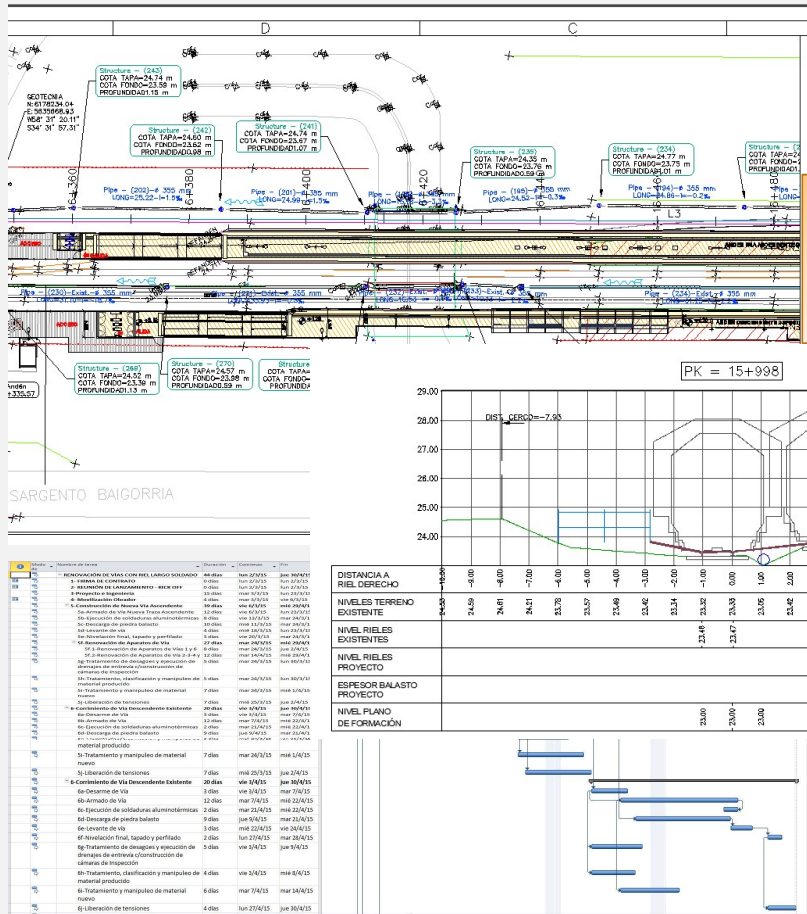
D
C

GEOTECNIA
N:6178234.04
E:5835668.93
W58° 31' 20.11"
S34° 31' 57.31"

Structure – (243)
COTA TAPA=24.74 m
COTA FONDO=23.59 m
PROFUNDIDAD1.15 m

Structure – (242)
COTA TAPA=24.60 m
COTA FONDO=23.62 m
PROFUNDIDAD0.98 m

Structure – (241)
COTA TAPA=24.74 m
COTA FONDO=23.67 m
PROFUNDIDAD1.07 m

Structure – (235)
COTA TAPA=24.35 m
COTA FONDO=23.76 m
PROFUNDIDAD0.59 m

Structure – (234)
COTA TAPA=24.77 m
COTA FONDO=23.75 m
PROFUNDIDAD1.01 m

Pipe – (202)–ø 355 mm
LONG=25.22–1.5%

Pipe – (201)–ø 355 mm
LONG=24.99–1.5%

Pipe – (195)–ø 355 mm
LONG=24.52–0.3%

Pipe – (194)–ø 355 mm
LONG=24.86–0.2%

L3

Pipe – (230)–Exist.–ø 355 mm

Pipe – (234)–Exist.–ø 355 mm

Structure – (268)
COTA TAPA=24.52 m
COTA FONDO=23.39 m
PROFUNDIDAD1.13 m

Structure – (270)
COTA TAPA=24.57 m
COTA FONDO=23.98 m
PROFUNDIDAD0.59 m

Andén
+335.57

SARGENTO BAIGORRIA

PK = 15+998

29.00
28.00
27.00
26.00
25.00
24.00

DIST. CERCO=-7.93

| DISTANCIA A RIEL DERECHO | -10.00 | -9.00 | -8.00 | -7.00 | -6.00 | -5.00 | -4.00 | -3.00 | -2.00 | -1.00 | 0.00 | 1.00 | 2.00 |
|---|---|---|---|---|---|---|---|---|---|---|---|---|---|
| NIVELES TERRENO EXISTENTE | 24.59 | 24.59 | 24.61 | 24.21 | 23.78 | 23.57 | 23.49 | 23.42 | 23.34 | 23.32 | 23.33 | 23.05 | 23.42 |
| NIVEL RIELES EXISTENTES | | | | | | | | | | 23.46 | 23.47 | | |
| NIVEL RIELES PROYECTO | | | | | | | | | | | | | |
| ESPESOR BALASTO PROYECTO | | | | | | | | | | | | | |
| NIVEL PLANO DE FORMACIÓN | | | | | | | | | | 23.00 | 23.00 | | |

| Nombre de tarea | Duración | Comienzo | Fin |
|---|---|---|---|
| RENOVACIÓN DE VÍAS CON RIEL LARGO SOLDADO | 44 días | lun 2/3/15 | jue 30/4/15 |
| 1- FIRMA DE CONTRATO | 0 días | lun 2/3/15 | lun 2/3/15 |
| 2- REUNIÓN DE LANZAMIENTO - KICK OFF | 0 días | lun 2/3/15 | lun 2/3/15 |
| 3-Proyecto e Ingeniería | 15 días | mar 3/3/15 | lun 23/3/15 |
| 4- Movilización Obrador | 4 días | mar 3/3/15 | vie 6/3/15 |
| 5-Construcción de Nueva Vía Ascendente | 39 días | vie 6/3/15 | mié 29/4/15 |
| 5a-Armado de Vía Nueva Traza Ascendente | 12 días | vie 6/3/15 | lun 23/3/15 |
| 5b-Ejecución de soldaduras aluminotérmicas | 6 días | vie 13/3/15 | mar 24/3/15 |
| 5c-Descarga de piedra balasto | 10 días | mié 11/3/15 | mar 24/3/15 |
| 5d-Levante de vía | 4 días | mié 18/3/15 | lun 23/3/15 |
| 5e-Nivelación final, tapado y perfilado | 3 días | vie 20/3/15 | mar 24/3/15 |
| 5f-Renovación de Aparatos de Vía | 27 días | mar 24/3/15 | mié 29/4/15 |
| 5f.1-Renovación de Aparatos de Vías 1 y 6 | 6 días | mar 24/3/15 | jue 2/4/15 |
| 5f.2-Renovación de Aparatos de Vía 2-3-4 y 5 | 12 días | mar 14/4/15 | mié 29/4/15 |
| 5g-Tratamiento de desagües y ejecución de drenajes de entrevía /construcción de cámaras de Inspección | 5 días | mar 24/3/15 | lun 30/3/15 |
| 5h-Tratamiento, clasificación y manipuleo de material producido | 5 días | mar 24/3/15 | lun 30/3/15 |
| 5i-Tratamiento y manipuleo de material nuevo | 7 días | mar 24/3/15 | mié 1/4/15 |
| 5j-Liberación de tensiones | 7 días | mié 25/3/15 | jue 2/4/15 |
| 6-Corrimiento de Vía Descendente Existente | 20 días | vie 3/4/15 | jue 30/4/15 |
| 6a-Desarme de Vía | 3 días | vie 3/4/15 | mar 7/4/15 |
| 6b-Armado de Vía | 12 días | mar 7/4/15 | mié 22/4/15 |
| 6c-Ejecución de soldaduras aluminotérmicas | 2 días | mar 21/4/15 | mié 22/4/15 |
| 6d-Descarga de piedra balasto | 2 días | jue 9/4/15 | mar 21/4/15 |
| material producido | | | |
| 5i-Tratamiento y manipuleo de material nuevo | 7 días | mar 24/3/15 | mié 1/4/15 |
| 5j-Liberación de tensiones | 7 días | mié 25/3/15 | jue 2/4/15 |
| 6-Corrimiento de Vía Descendente Existente | 20 días | vie 3/4/15 | jue 30/4/15 |
| 6a-Desarme de Vía | 3 días | vie 3/4/15 | mar 7/4/15 |
| 6b-Armado de Vía | 12 días | mar 7/4/15 | mié 22/4/15 |
| 6c-Ejecución de soldaduras aluminotérmicas | 2 días | mar 21/4/15 | mié 22/4/15 |
| 6d-Descarga de piedra balasto | 2 días | jue 9/4/15 | mar 21/4/15 |
| 6e-Levante de vía | 3 días | mié 22/4/15 | vie 24/4/15 |
| 6f-Nivelación final, tapado y perfilado | 2 días | lun 27/4/15 | mar 28/4/15 |
| 6g-Tratamiento de desagües y ejecución de drenajes de entrevía /construcción de cámaras de Inspección | 5 días | vie 3/4/15 | jue 9/4/15 |
| 6h-Tratamiento, clasificación y manipuleo de material producido | 4 días | vie 3/4/15 | mié 8/4/15 |
| 6i-Tratamiento y manipuleo de material nuevo | 6 días | mar 7/4/15 | mar 14/4/15 |
| 6j-Liberación de tensiones | 4 días | lun 27/4/15 | jue 30/4/15 |